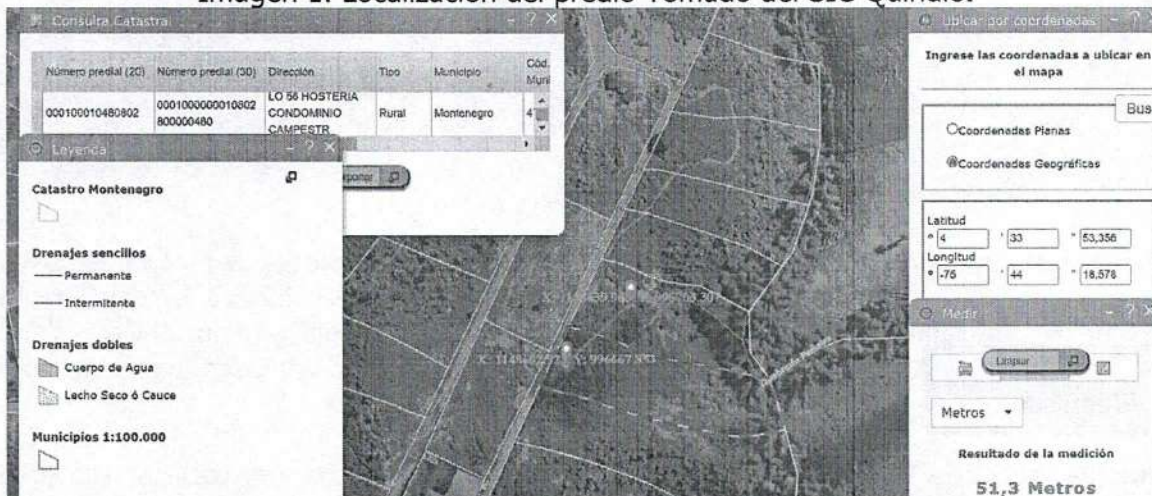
Imagen 1. Localización del predio Tomado del SIG Quindío.

Consulta Catastral

| Número predial (20) | Número predial (30) | Dirección | Tipo | Municipio | Cód. Muni |
|---|---|---|---|---|---|
| 000100010480802 | 0001000000010802 800000480 | LO 56 HOSTERIA CONDOMINIO CAMPESTR | Rural | Montenegro | 4 |

Leyenda

Catastro Montenegro

Drenajes sencillos
Permanente
Intermitente

Drenajes dobles
Cuerpo de Agua
Lecho Seco ó Cauce

Municipios 1:100.000

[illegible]poner

X: 114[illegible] Y: 99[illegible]3 30
X: 114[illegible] Y: 994467 553

Ubicar por coordenadas

Ingrese las coordenadas a ubicar en el mapa

Bus

Coordenadas Planas
Coordenadas Geográficas

Latitud
° 4 ' 33 " 53,356
Longitud
° -75 ' 44 " 18,578

Medir

Limpiar

Metros

Resultado de la medición

51,3 Metros